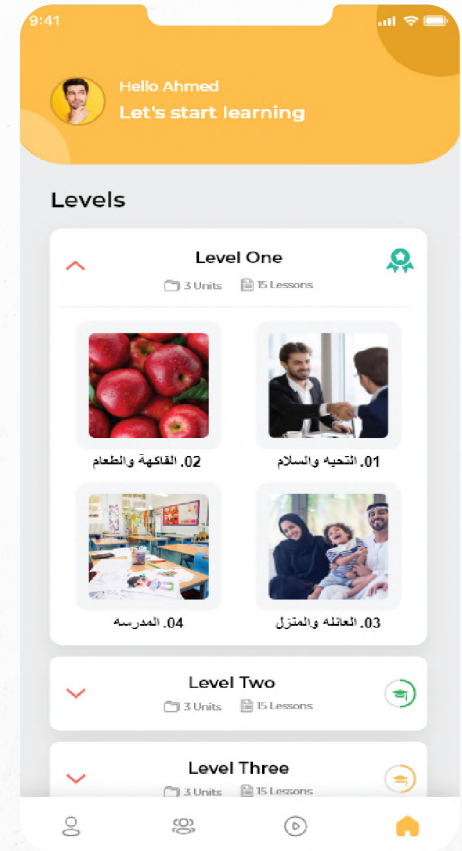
9:41

Hello Ahmed
Let's start learning

Levels

Level One
3 Units 15 Lessons

01. التحيه والسلام
02. القاكهة والطعام
03. العائله والمنزل
04. المدرسه

Level Two
3 Units 15 Lessons

Level Three
3 Units 15 Lessons